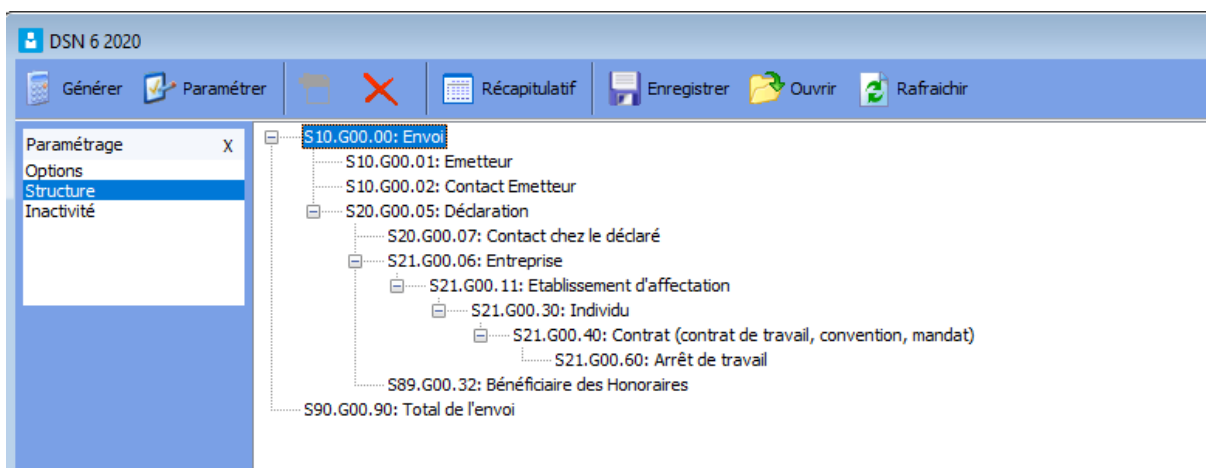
DSN 6 2020

Générer Paramétrer Récapitulatif Enregistrer Ouvrir Rafraichir

Paramétrage X
Options
Structure
Inactivité

S10.G00.00: Envoi
S10.G00.01: Emetteur
S10.G00.02: Contact Emetteur
S20.G00.05: Déclaration
S20.G00.07: Contact chez le déclaré
S21.G00.06: Entreprise
S21.G00.11: Etablissement d'affectation
S21.G00.30: Individu
S21.G00.40: Contrat (contrat de travail, convention, mandat)
S21.G00.60: Arrêt de travail
S89.G00.32: Bénéficiaire des Honoraires
S90.G00.90: Total de l'envoi